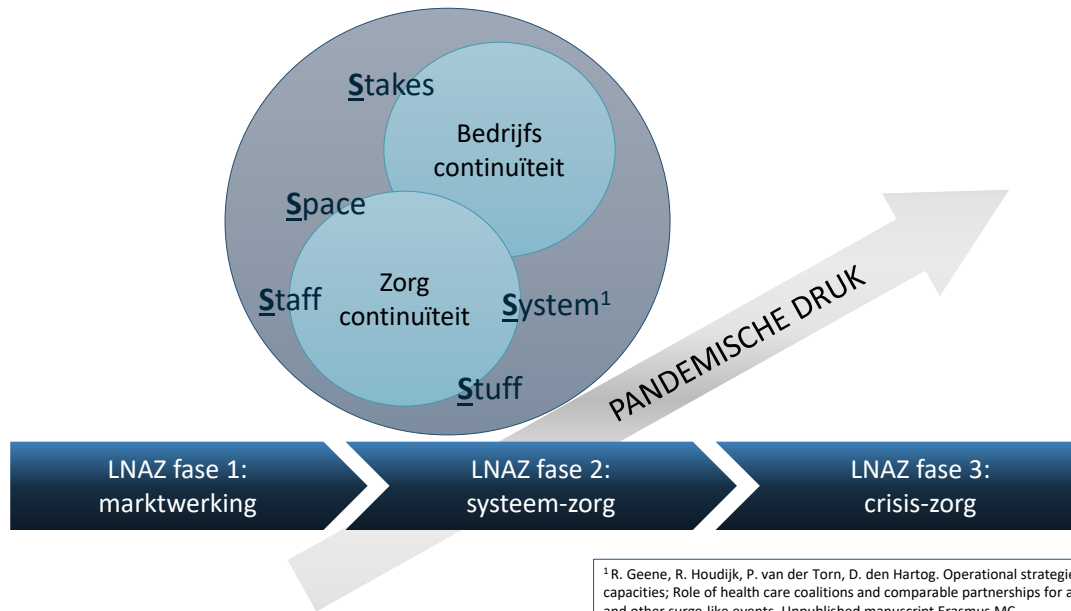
Stakes

Bedrijfs continuïteit

Space

Staff

Zorg continuïteit

System$^1$

Stuff

PANDEMISCHE DRUK

LNAZ fase 1: marktwerking

LNAZ fase 2: systeem-zorg

LNAZ fase 3: crisis-zorg

$^1$R. Geene, R. Houdijk, P. van der Torn, D. den Hartog. Operational strategie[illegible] capacities; Role of health care coalitions and comparable partnerships for a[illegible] and other surge-like events. Unpublished manuscript Erasmus MC